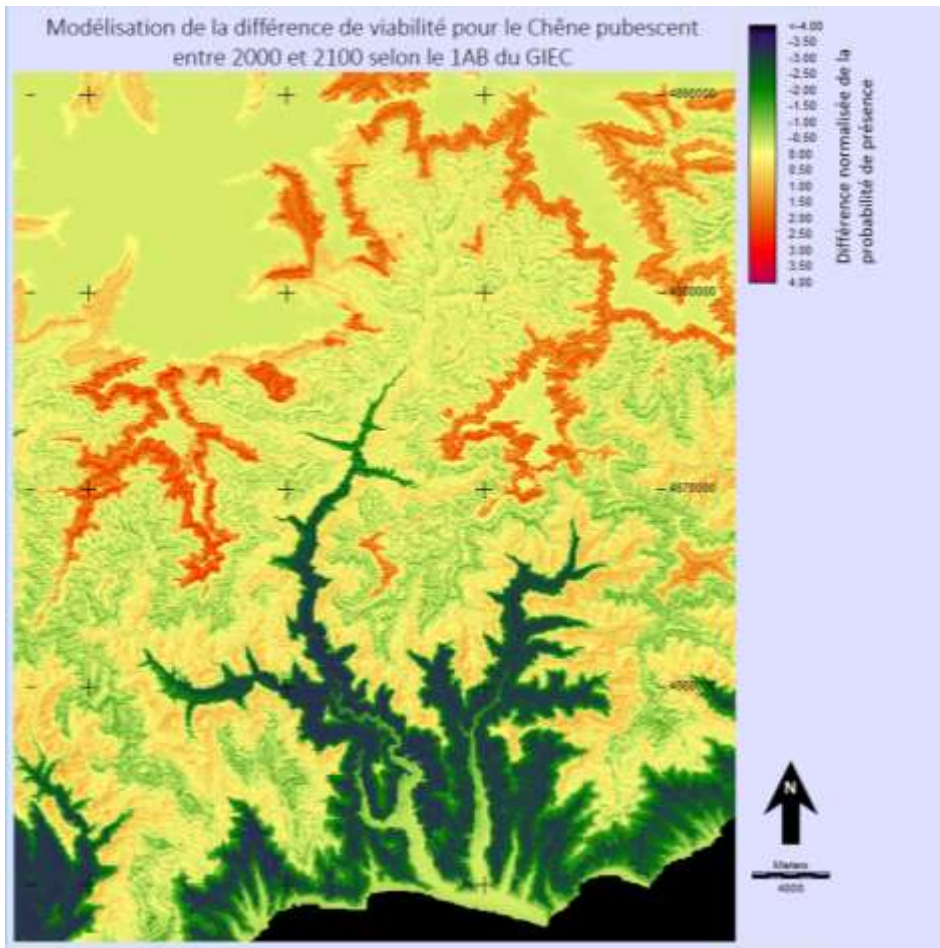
Modélisation de la différence de viabilité pour le Chêne pubescent entre 2000 et 2100 selon le 1AB du GIEC

<-4.00
-3.50
-3.00
-2.50
-2.00
-1.50
-1.00
-0.50
0.00
0.50
1.00
1.50
2.00
2.50
3.00
3.50
4.00

Différence normalisée de la probabilité de présence

-4880000
-4875000
-4870000
-4865000

N

Meters
4000